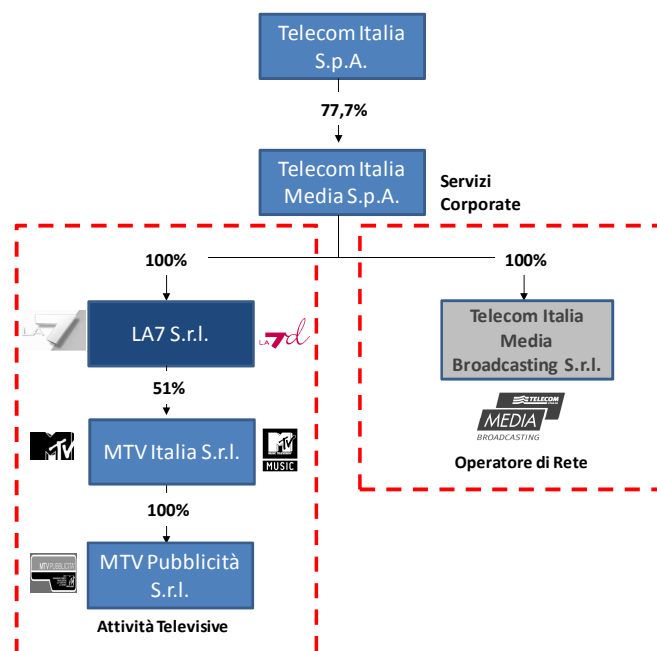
Telecom Italia S.p.A.

77,7%

Telecom Italia Media S.p.A.

Servizi Corporate

100%

100%

LA7 S.r.l.

7d

51%

MTV Italia S.r.l.

MTV

MTV MUSIC

100%

MTV Pubblicità S.r.l.

MTV PUBBLICITÀ

Attività Televisive

Telecom Italia Media Broadcasting S.r.l.

TELECOM MEDIA BROADCASTING

Operatore di Rete